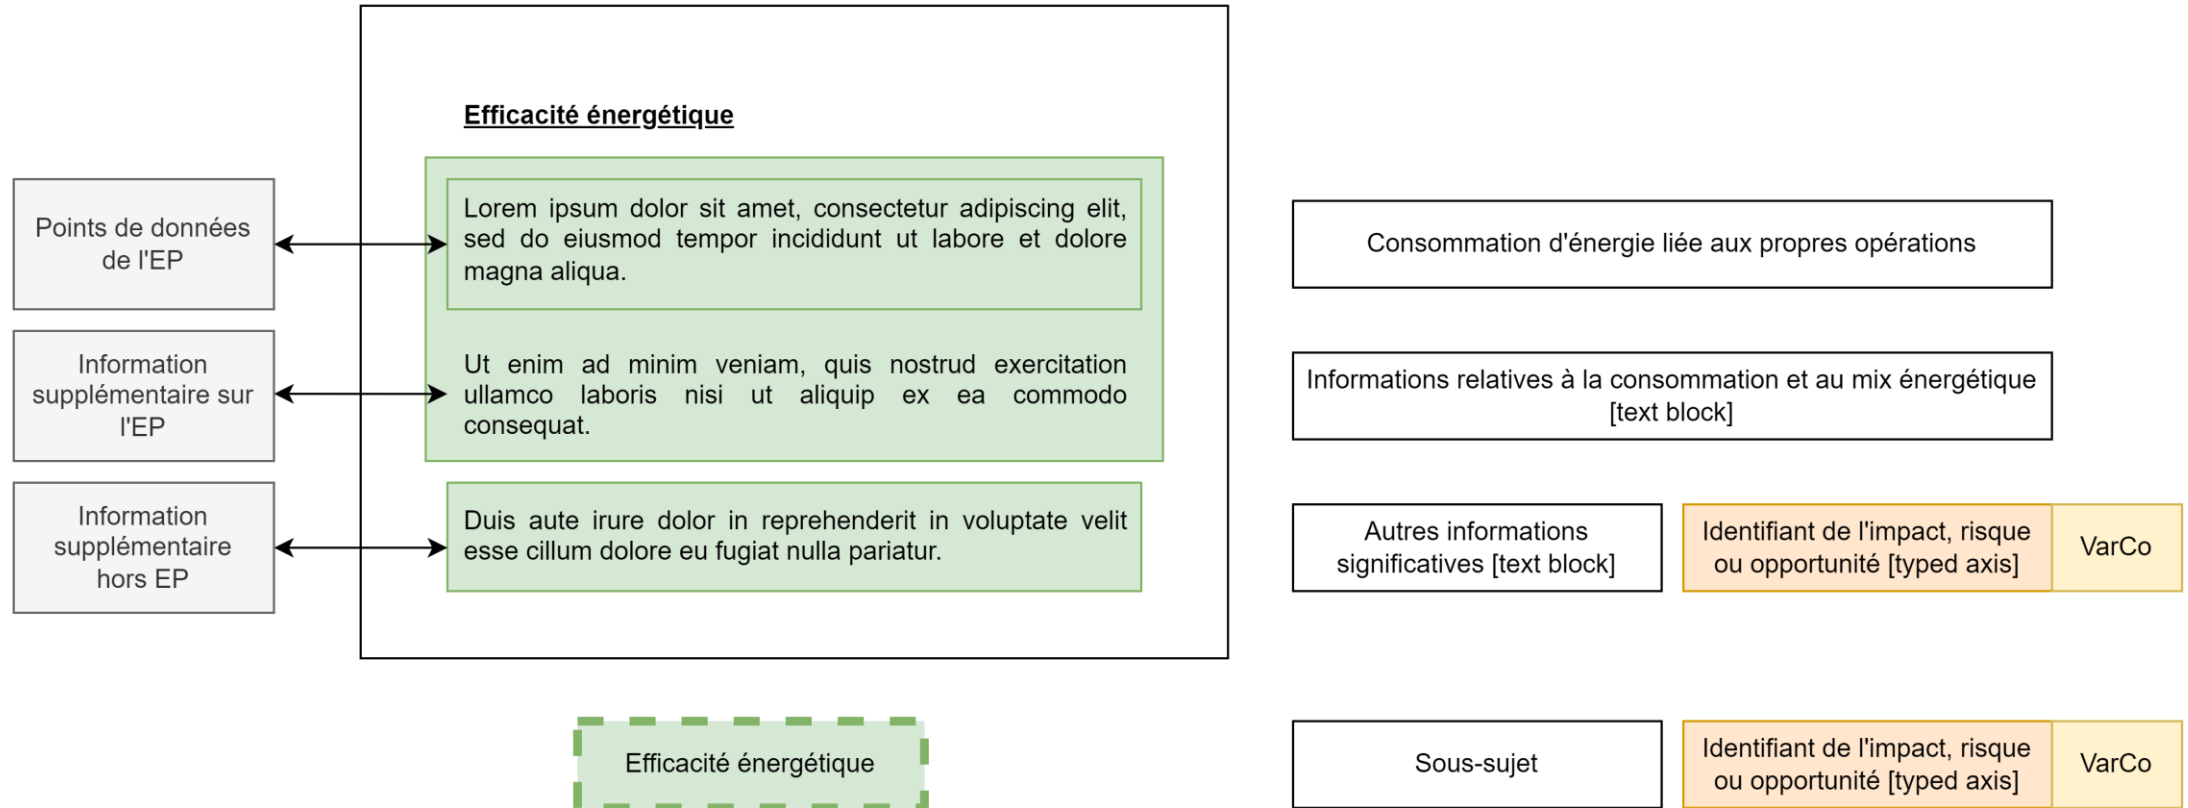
Points de données de l'EP

Information supplémentaire sur l'EP

Information supplémentaire hors EP

Efficacité énergétique

Lorem ipsum dolor sit amet, consectetur adipiscing elit, sed do eiusmod tempor incididunt ut labore et dolore magna aliqua.

Ut enim ad minim veniam, quis nostrud exercitation ullamco laboris nisi ut aliquip ex ea commodo consequat.

Duis aute irure dolor in reprehenderit in voluptate velit esse cillum dolore eu fugiat nulla pariatur.

Efficacité énergétique

Consommation d'énergie liée aux propres opérations

Informations relatives à la consommation et au mix énergétique [text block]

Autres informations significatives [text block]

Identifiant de l'impact, risque ou opportunité [typed axis]

VarCo

Sous-sujet

Identifiant de l'impact, risque ou opportunité [typed axis]

VarCo